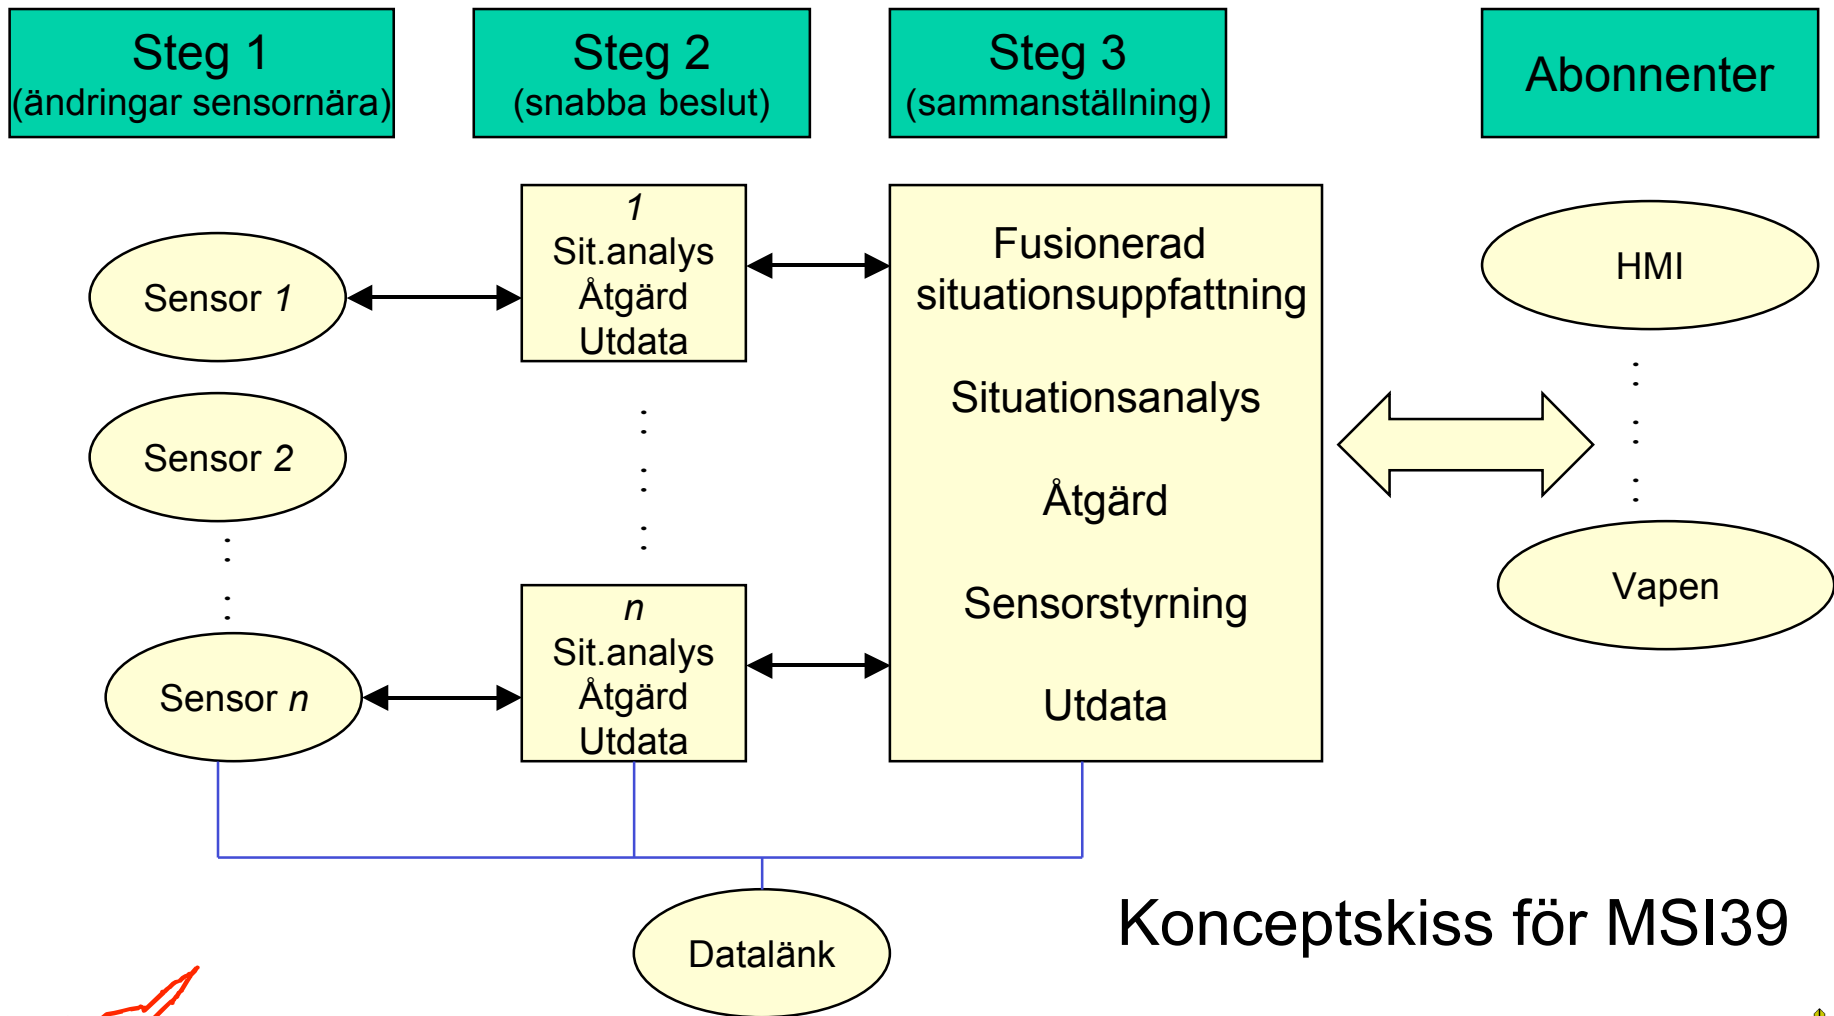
Steg 1
(ändringar sensornära)

Steg 2
(snabba beslut)

Steg 3
(sammanställning)

Abonnenter

Sensor *1*

Sensor *2*

Sensor *n*

*1*
Sit.analys
Åtgärd
Utdata

*n*
Sit.analys
Åtgärd
Utdata

Fusionerad situationsuppfattning

Situationsanalys

Åtgärd

Sensorstyrning

Utdata

HMI

Vapen

Datalänk

Konceptskiss för MSI39